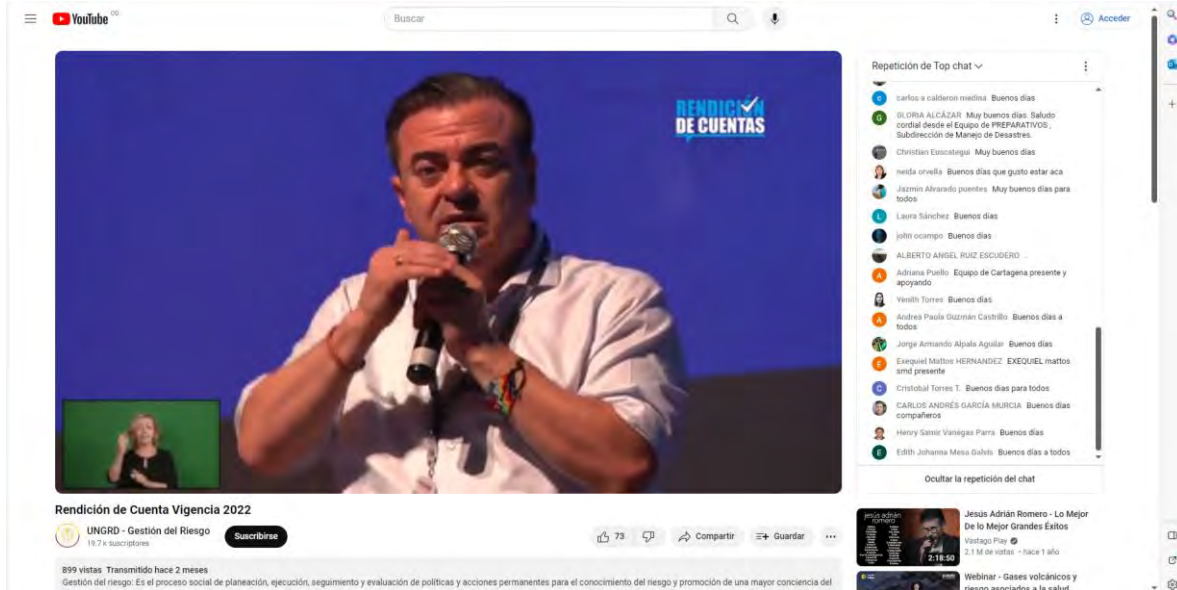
YouTube CO

Buscar

Acceder

RENDICIÓN DE CUENTAS

Repetición de Top chat

carlos a calderon medina Buenos días
GLORIA ALCÁZAR Muy buenos días. Saludo cordial desde el Equipo de PREPARATIVOS , Subdirección de Manejo de Desastres.
Christian Euscategui Muy buenos días
neida orvella Buenos días que gusto estar aca
Jazmín Alvarado puentes Muy buenos días para todos
Laura Sánchez Buenos días
john ocampo Buenos días
ALBERTO ANGEL RUIZ ESCUDERO .
Adriana Puello Equipo de Cartagena presente y apoyando
Yenith Torres Buenos días
Andrea Paula Guzmán Castrillo Buenos días a todos
Jorge Armando Alpala Aguilar Buenos días
Exequiel Mattos HERNANDEZ EXEQUIEL mattos smd presente
Cristobal Torres T. Buenos días para todos
CARLOS ANDRÉS GARCÍA MURCIA Buenos días compañeros
Henry Samir Vanegas Parra Buenos días
Edith Johanna Mesa Galvis Buenos días a todos

Ocultar la repetición del chat

Rendición de Cuenta Vigencia 2022

UNGRD - Gestión del Riesgo
19.7 k suscriptores

Suscribirse

73

Compartir

Guardar

899 vistas Transmitido hace 2 meses
Gestión del riesgo: Es el proceso social de planeación, ejecución, seguimiento y evaluación de políticas y acciones permanentes para el conocimiento del riesgo y promoción de una mayor conciencia del

jesús adrián romero
2:18:50
Jesús Adrián Romero - Lo Mejor De lo Mejor Grandes Éxitos
Vastago Play
2.1 M de vistas · hace 1 año

Webinar - Gases volcánicos y riesgo asociados a la salud